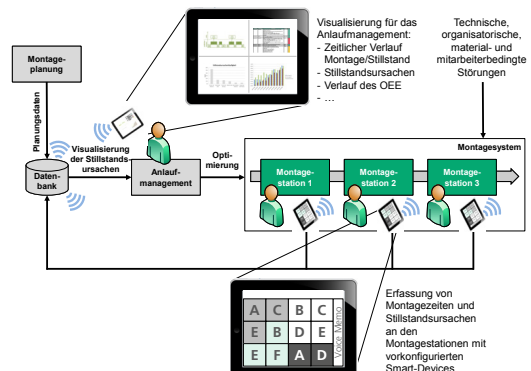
Montageplanung

Planungsdaten

Datenbank

Visualisierung der Stillstandsursachen

Anlaufmanagement

Optimierung

Visualisierung für das Anlaufmanagement:
- Zeitlicher Verlauf Montage/Stillstand
- Stillstandsursachen
- Verlauf des OEE
- …

Technische, organisatorische, material- und mitarbeiterbedingte Störungen

Montagesystem

Montagestation 1

Montagestation 2

Montagestation 3

| A | C | B | C |
|---|---|---|---|
| E | B | D | E |
| E | F | A | D |

Voice Memo

Erfassung von Montagezeiten und Stillstandsursachen an den Montagestationen mit vorkonfigurierten Smart-Devices